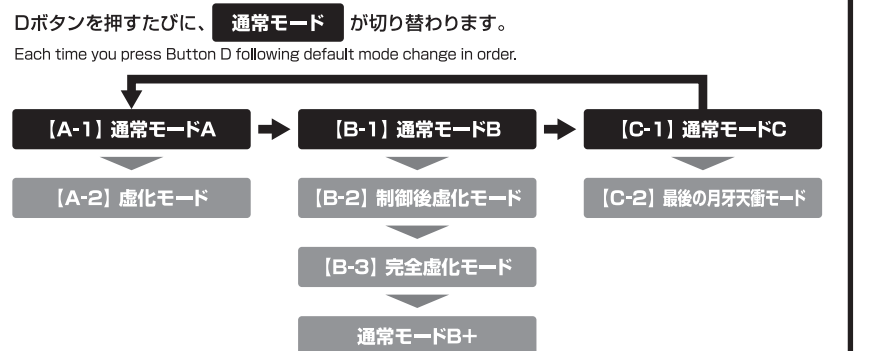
Dボタンを押すたびに、 通常モード が切り替わります。

Each time you press Button D following default mode change in order.

【A-1】通常モードA

【B-1】通常モードB

【C-1】通常モードC

【A-2】虚化モード

【B-2】制御後虚化モード

【C-2】最後の月牙天衝モード

【B-3】完全虚化モード

通常モードB+